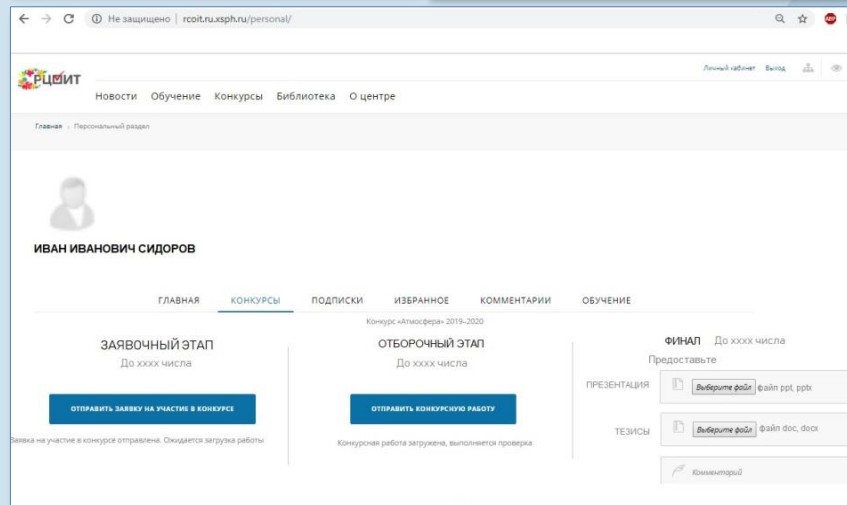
Не защищено | rcoit.ru.xsph.ru/personal/

РЦОИТ

Новости Обучение Конкурсы Библиотека О центре

Личный кабинет Выход

Главная › Персональный раздел

ИВАН ИВАНОВИЧ СИДОРОВ

ГЛАВНАЯ КОНКУРСЫ ПОДПИСКИ ИЗБРАННОЕ КОММЕНТАРИИ ОБУЧЕНИЕ

Конкурс «Атмосфера» 2019–2020

ЗАЯВОЧНЫЙ ЭТАП
До хххх числа

ОТПРАВИТЬ ЗАЯВКУ НА УЧАСТИЕ В КОНКУРСЕ

Заявка на участие в конкурсе отправлена. Ожидается загрузка работы

ОТБОРОЧНЫЙ ЭТАП
До хххх числа

ОТПРАВИТЬ КОНКУРСНУЮ РАБОТУ

Конкурсная работа загружена, выполняется проверка

ФИНАЛ До хххх числа
Предоставьте

ПРЕЗЕНТАЦИЯ Выберите файл файл ppt, pptx

ТЕЗИСЫ Выберите файл файл doc, docx

Комментарий